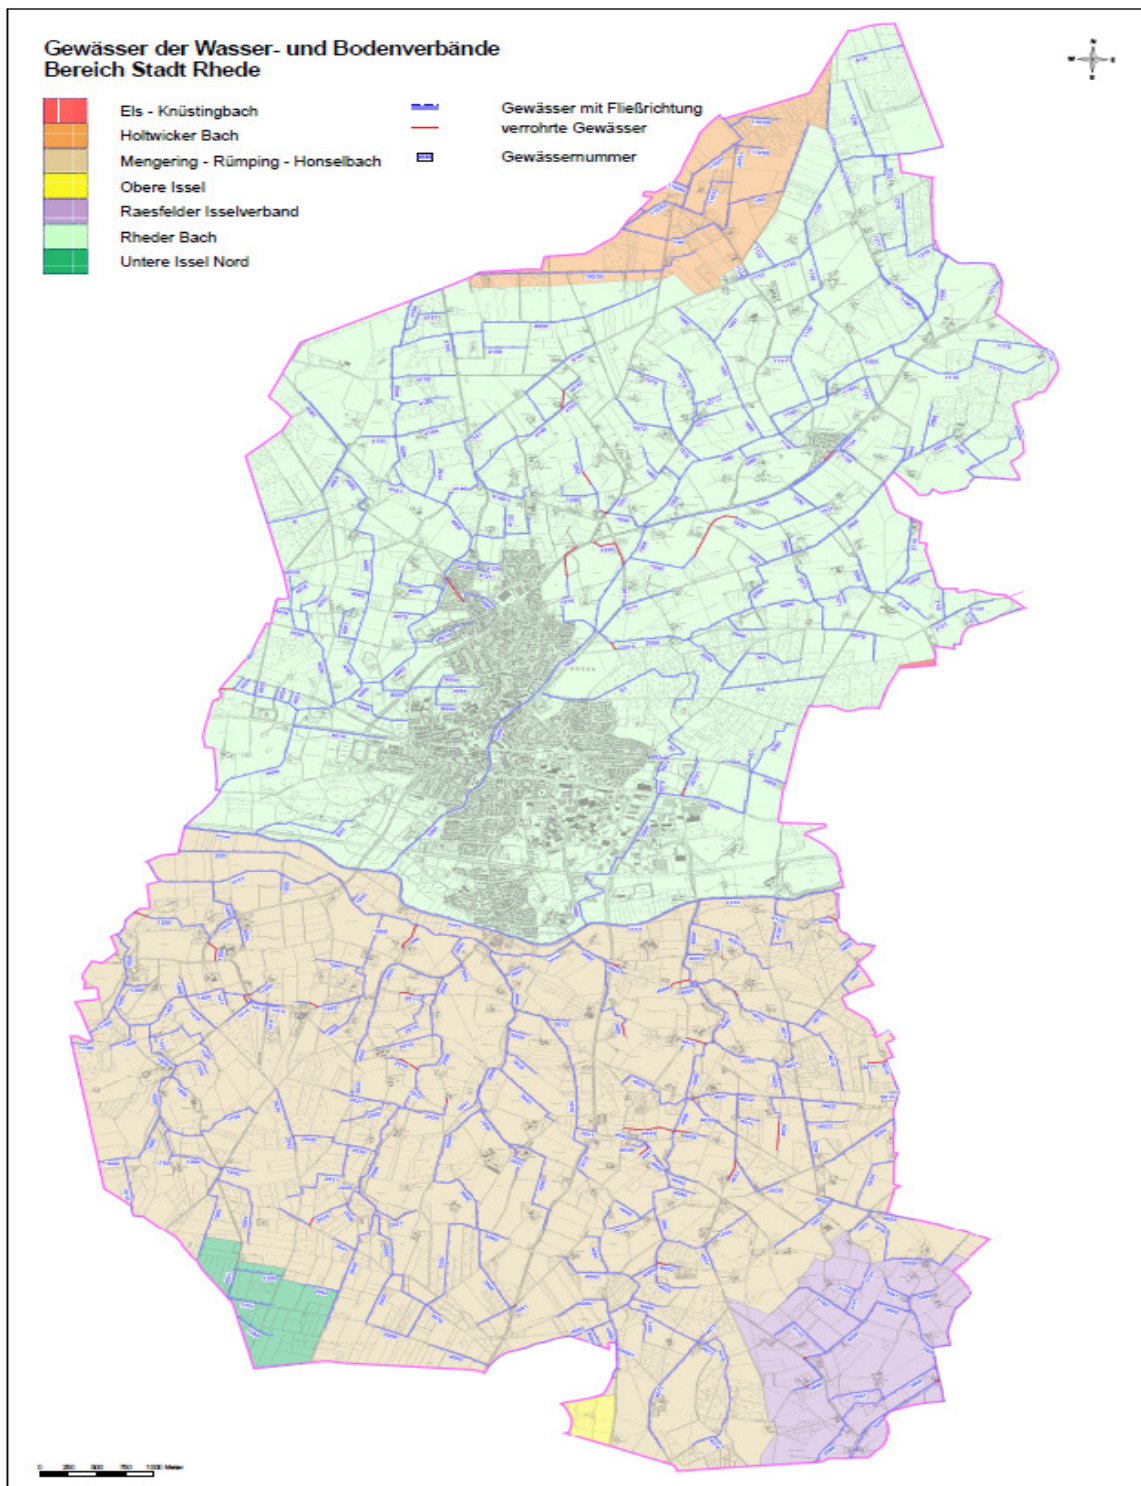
Gewässer der Wasser- und Bodenverbände
Bereich Stadt Rhede

Els - Knüstingbach
Holtwicker Bach
Mengering - Rümping - Honselbach
Obere Issel
Raesfelder Isselverband
Rheder Bach
Untere Issel Nord

Gewässer mit Fließrichtung
verrohrte Gewässer
Gewässernummer

0 250 500 750 1000 Meter